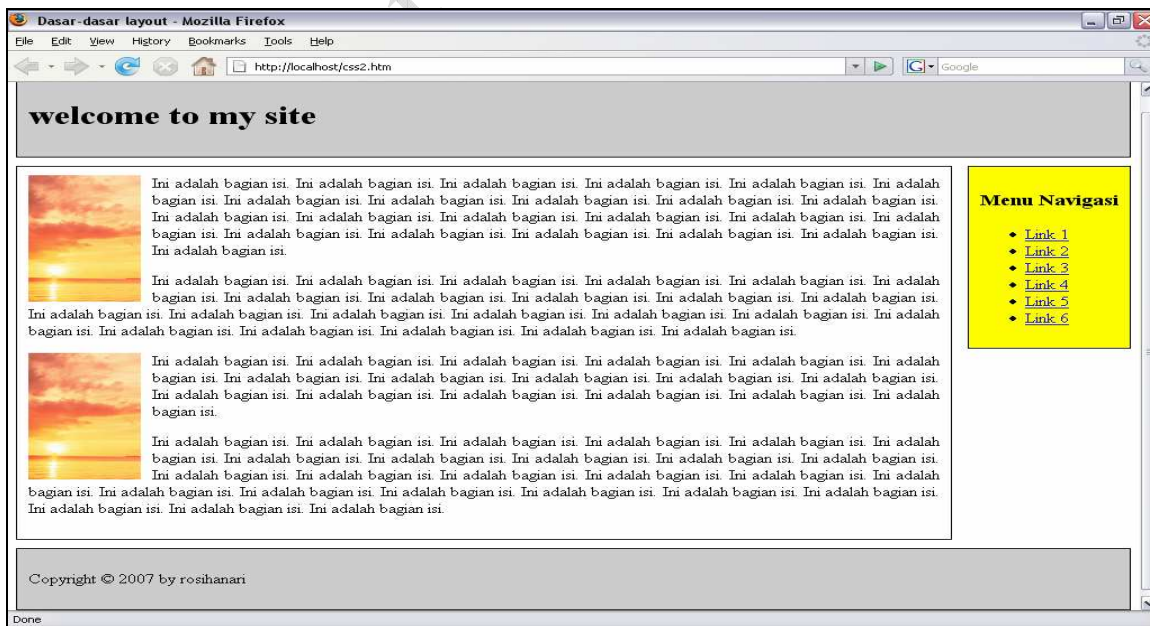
Dasar-dasar layout - Mozilla Firefox

File Edit View History Bookmarks Tools Help

http://localhost/css2.htm

Google

welcome to my site

Ini adalah bagian isi. Ini adalah bagian isi. Ini adalah bagian isi. Ini adalah bagian isi. Ini adalah bagian isi. Ini adalah bagian isi. Ini adalah bagian isi. Ini adalah bagian isi. Ini adalah bagian isi. Ini adalah bagian isi. Ini adalah bagian isi. Ini adalah bagian isi. Ini adalah bagian isi. Ini adalah bagian isi. Ini adalah bagian isi. Ini adalah bagian isi. Ini adalah bagian isi. Ini adalah bagian isi. Ini adalah bagian isi. Ini adalah bagian isi. Ini adalah bagian isi. Ini adalah bagian isi. Ini adalah bagian isi. Ini adalah bagian isi.

Ini adalah bagian isi. Ini adalah bagian isi. Ini adalah bagian isi. Ini adalah bagian isi. Ini adalah bagian isi. Ini adalah bagian isi. Ini adalah bagian isi. Ini adalah bagian isi. Ini adalah bagian isi. Ini adalah bagian isi. Ini adalah bagian isi. Ini adalah bagian isi. Ini adalah bagian isi. Ini adalah bagian isi. Ini adalah bagian isi. Ini adalah bagian isi. Ini adalah bagian isi. Ini adalah bagian isi. Ini adalah bagian isi. Ini adalah bagian isi. Ini adalah bagian isi. Ini adalah bagian isi. Ini adalah bagian isi. Ini adalah bagian isi. Ini adalah bagian isi.

Ini adalah bagian isi. Ini adalah bagian isi. Ini adalah bagian isi. Ini adalah bagian isi. Ini adalah bagian isi. Ini adalah bagian isi. Ini adalah bagian isi. Ini adalah bagian isi. Ini adalah bagian isi. Ini adalah bagian isi. Ini adalah bagian isi. Ini adalah bagian isi. Ini adalah bagian isi. Ini adalah bagian isi. Ini adalah bagian isi. Ini adalah bagian isi. Ini adalah bagian isi. Ini adalah bagian isi. Ini adalah bagian isi.

Ini adalah bagian isi. Ini adalah bagian isi. Ini adalah bagian isi. Ini adalah bagian isi. Ini adalah bagian isi. Ini adalah bagian isi. Ini adalah bagian isi. Ini adalah bagian isi. Ini adalah bagian isi. Ini adalah bagian isi. Ini adalah bagian isi. Ini adalah bagian isi. Ini adalah bagian isi. Ini adalah bagian isi. Ini adalah bagian isi. Ini adalah bagian isi. Ini adalah bagian isi. Ini adalah bagian isi. Ini adalah bagian isi. Ini adalah bagian isi. Ini adalah bagian isi. Ini adalah bagian isi. Ini adalah bagian isi. Ini adalah bagian isi. Ini adalah bagian isi. Ini adalah bagian isi. Ini adalah bagian isi. Ini adalah bagian isi.

Menu Navigasi

- Link 1
- Link 2
- Link 3
- Link 4
- Link 5
- Link 6

Copyright © 2007 by rosihanari

Done